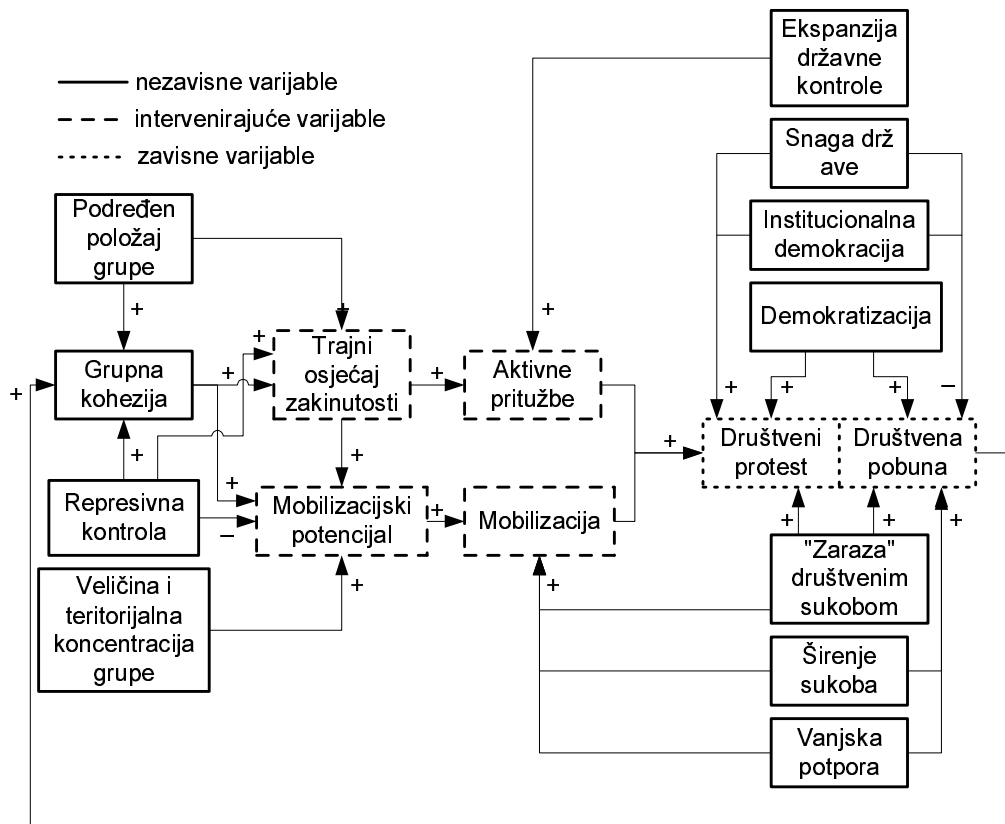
nezavisne varijable
intervenirajuće varijable
zavisne varijable

Ekspanzija državne kontrole

Snaga drž ave

Institucionalna demokracija

Demokratizacija

Podređen položaj grupe

+

Grupna kohezija

+

Trajni osjećaj zakinutosti

+

Aktivne pritužbe

+

+

+

+

+

+

−

Društveni protest

Društvena pobuna

+

+

Represivna kontrola

+

Mobilizacijski potencijal

+

Mobilizacija

−

+

+

+

+

Veličina i teritorijalna koncentracija grupe

+

"Zaraza" društvenim sukobom

Širenje sukoba

Vanjska potpora